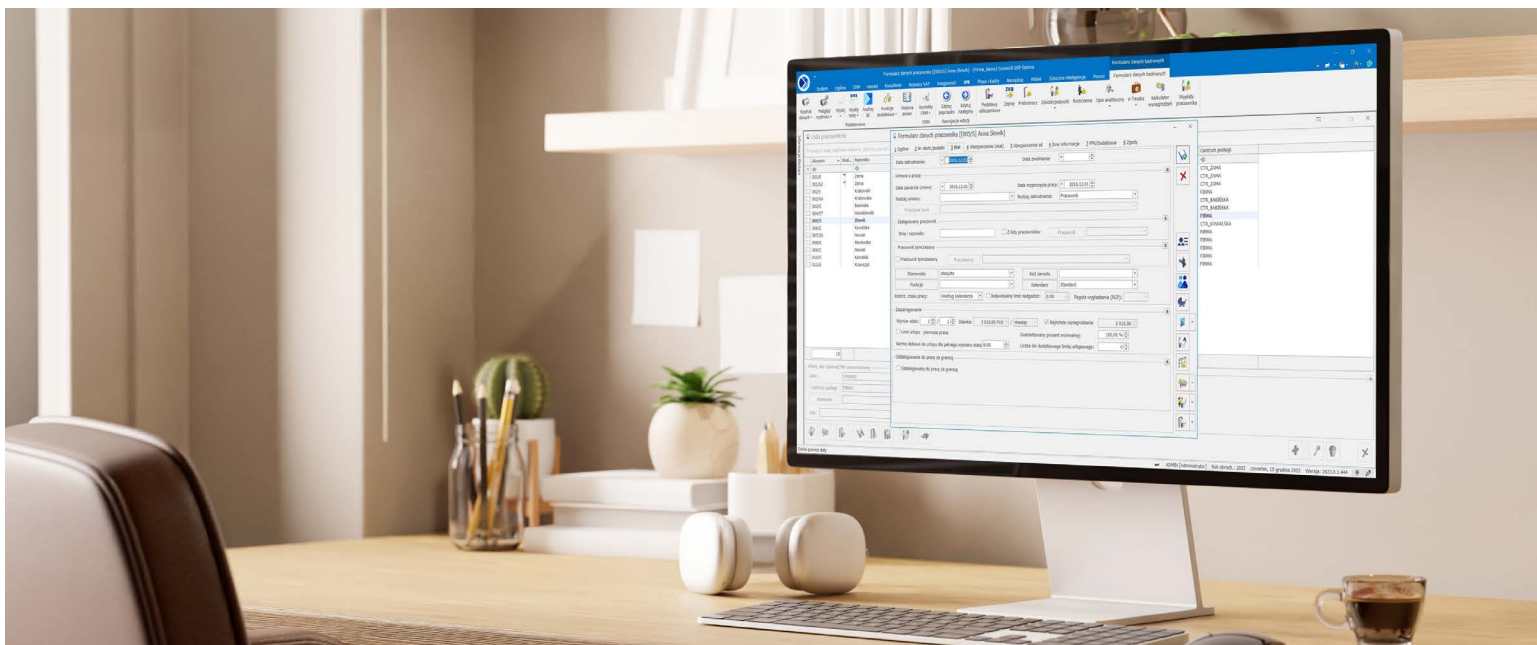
Formularz danych pracownika [00925] Anna Słowik] - [Firma_demo] Comarch ERP Optima

Formularz danych kadrowych

System Ogólne CRM Handel Księgowość Rejestry VAT Kadry i Płace Narzędzia Widok Sztuczna inteligencja Pomoc

Lista pracowników

Formularz danych pracownika [00925] Anna Słowik]

1 Ogólne 2 Nr ident./podatki 3 Etat 4 Ubezpieczenia (etat) 5 Ubezpieczenia cd. 6 Inne informacje 7 PPK/Dodatkowe 8 Zgody

Data zatrudnienia:

Data zwolnienia:

Umowa o pracę

Data zawarcia umowy:

Data rozpoczęcia pracy:

Rodzaj umowy:

Rodzaj zatrudnienia: Pracownik

Zastępowany pracownik

Pracownik tymczasowy

Stanowisko

Funkcja

Miejsce pracy

Kalendarz

Standard

Wymiar etatu

Stawka

Centrum podległ.

CTR_ZIMA

CTR_ZIMA

CTR_ZIMA

FIRMA

CTR_BABIŃSKA

CTR_BABIŃSKA

FIRMA

CTR_KOWALSKA

FIRMA

FIRMA

FIRMA

FIRMA

Oddelegowanie do pracy za granicę

Zmiana gotowe dane